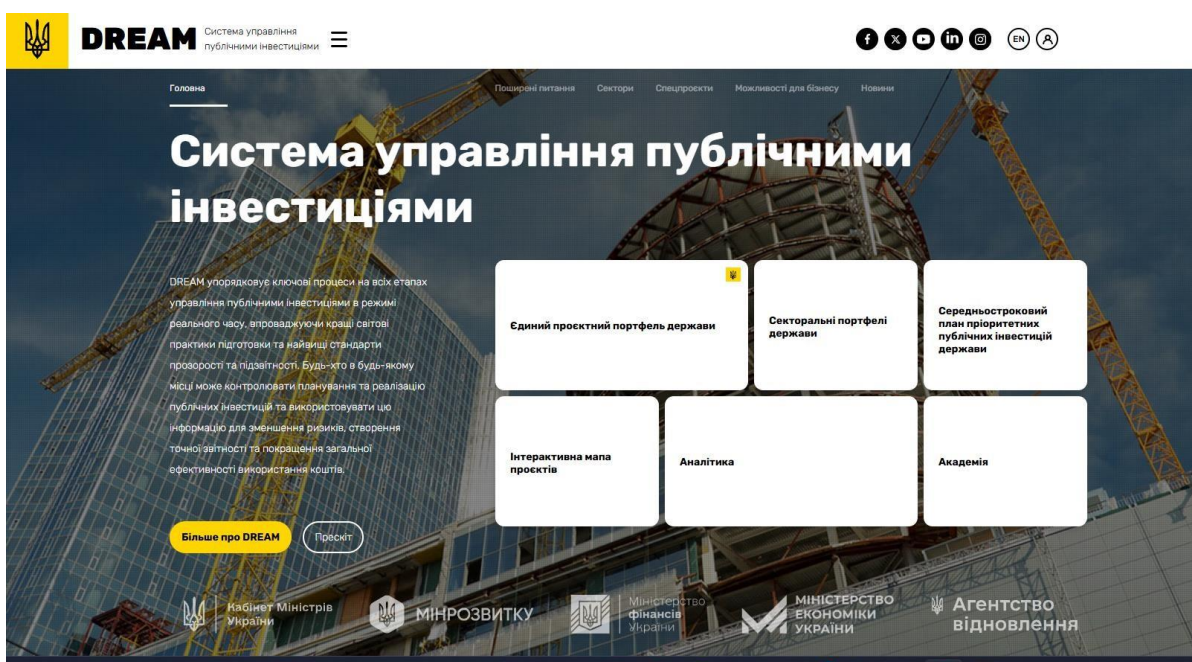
DREAM Система управління публічними інвестиціями

EN

Головна

Поширені питання Сектори Спецпроекти Можливості для бізнесу Новини

Система управління публічними інвестиціями

DREAM упорядковує ключові процеси на всіх етапах управління публічними інвестиціями в режимі реального часу, впроваджуючи кращі світові практики підготовки та найвищі стандарти прозорості та підзвітності. Будь-хто в будь-якому місці може контролювати планування та реалізацію публічних інвестицій та використовувати цю інформацію для зменшення ризиків, створення точної звітності та покращення загальної ефективності використання коштів.

Єдиний проєктний портфель держави

Секторальні портфелі держави

Середньостроковий план пріоритетних публічних інвестицій держави

Інтерактивна мапа проєктів

Аналітика

Академія

Більше про DREAM

Пресkit

Кабінет Міністрів України

МІНРОЗВИТКУ

Міністерство фінансів України

МІНІСТЕРСТВО ЕКОНОМІКИ УКРАЇНИ

Агентство відновлення